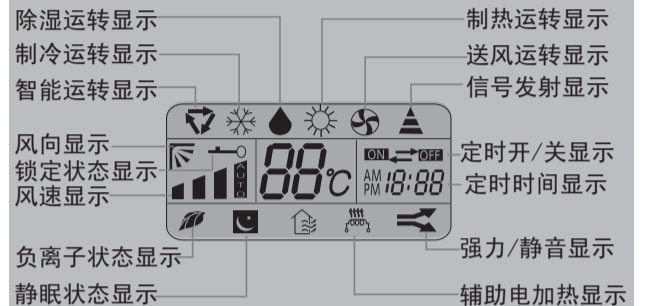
除湿运转显示
制冷运转显示
智能运转显示
制热运转显示
送风运转显示
信号发射显示
风向显示
锁定状态显示
风速显示
AUTO
88℃
ON OFF
AM PM 18:88
定时开/关显示
定时时间显示
负离子状态显示
静眠状态显示
强力/静音显示
辅助电加热显示